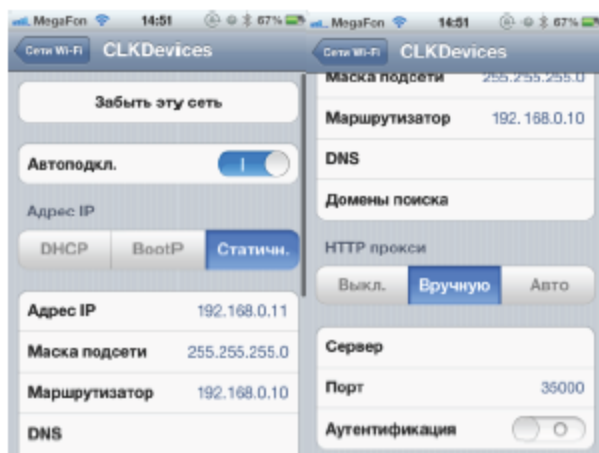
MegaFon 14:51 67%
Сети Wi-Fi CLKDevices
Забыть эту сеть
Автоподкл. I
Адрес IP
DHCP BootP Статичн.
Адрес IP 192.168.0.11
Маска подсети 255.255.255.0
Маршрутизатор 192.168.0.10
DNS

MegaFon 14:51 67%
Сети Wi-Fi CLKDevices
Маска подсети 255.255.255.0
Маршрутизатор 192.168.0.10
DNS
Домены поиска
HTTP прокси
Выкл. Вручную Авто
Сервер
Порт 35000
Аутентификация O